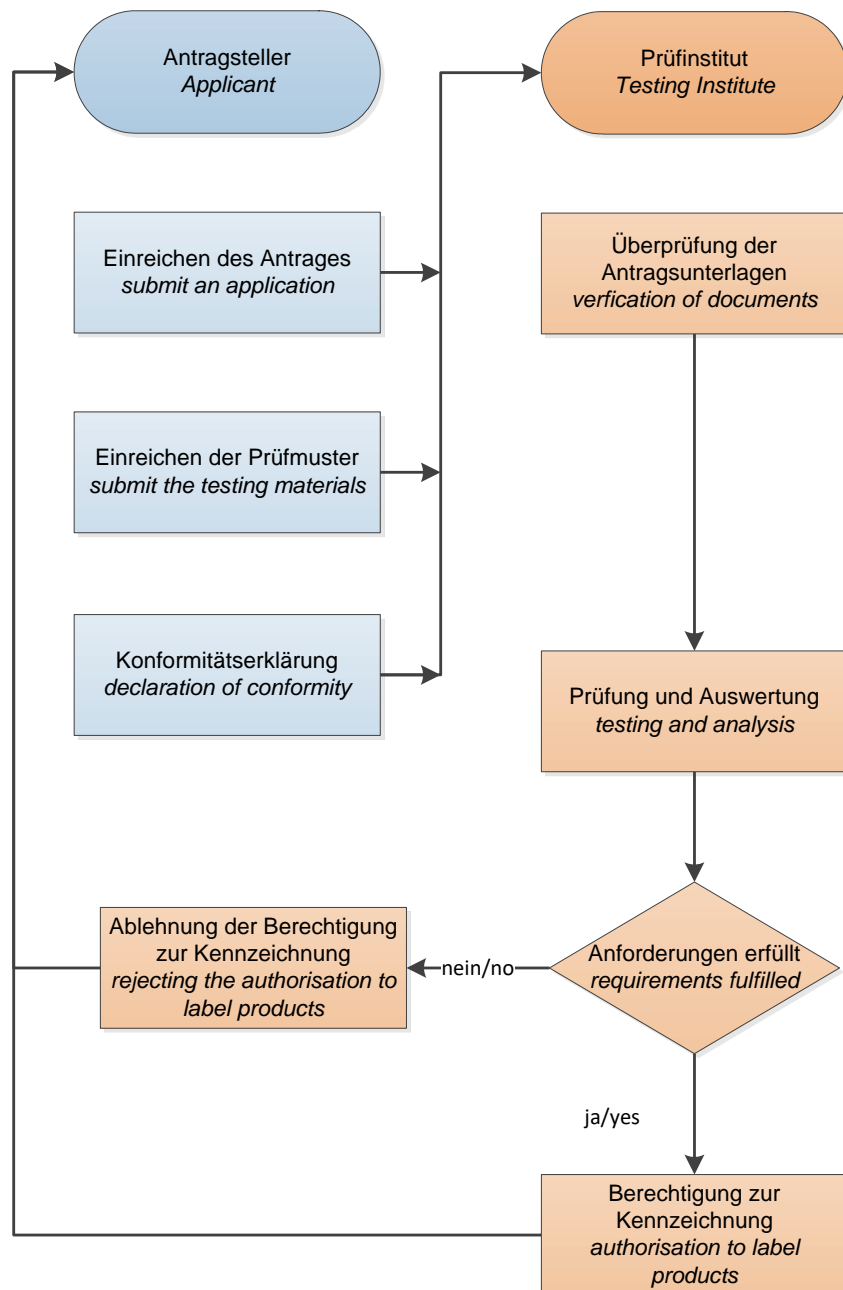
Antragsteller
Applicant

Prüfinstitut
Testing Institute

Einreichen des Antrages
submit an application

Überprüfung der Antragsunterlagen
verfication of documents

Einreichen der Prüfmuster
submit the testing materials

Konformitätserklärung
declaration of conformity

Prüfung und Auswertung
testing and analysis

Ablehnung der Berechtigung zur Kennzeichnung
rejecting the authorisation to label products

nein/no

Anforderungen erfüllt
requirements fulfilled

ja/yes

Berechtigung zur Kennzeichnung
authorisation to label products